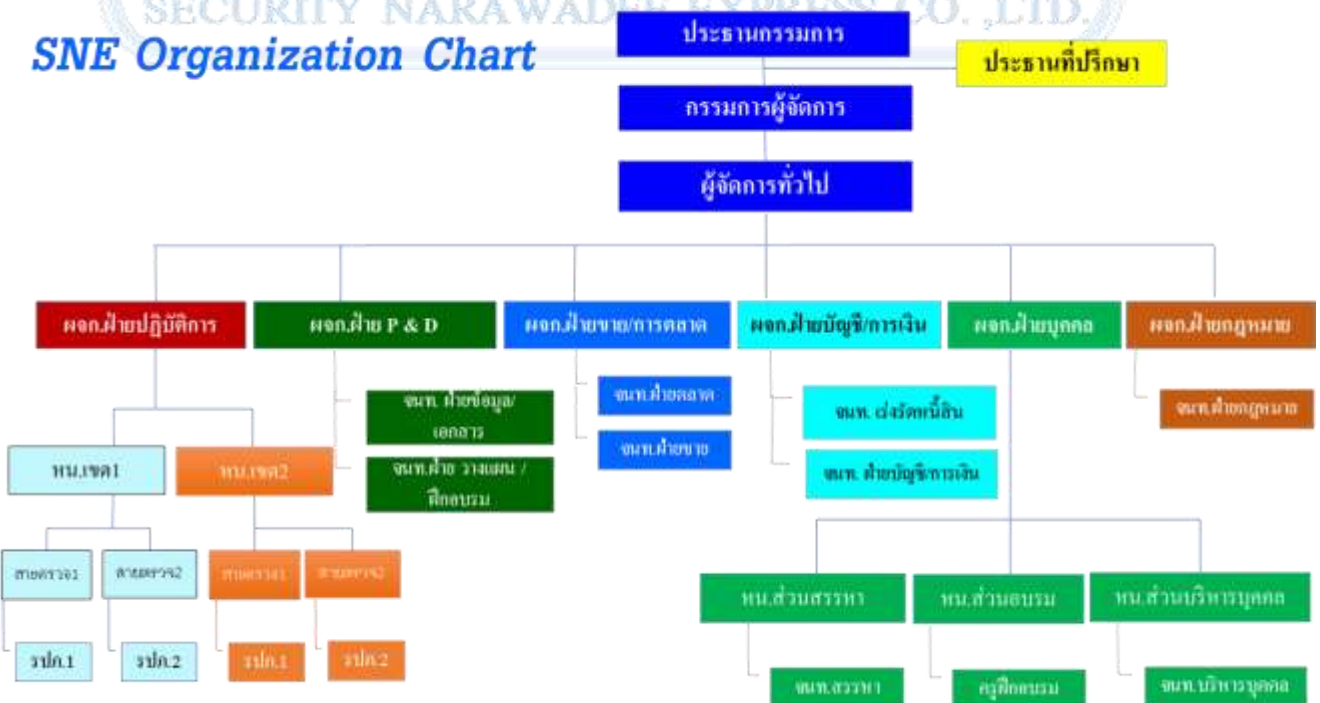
SECURITY NARAWADEE EXPRESS CO.,LTD.

SNE Organization Chart

ประธานกรรมการ

ประธานที่ปรึกษา

กรรมการผู้จัดการ

ผู้จัดการทั่วไป

ผจก.ฝ่ายปฏิบัติการ

ผจก.ฝ่าย P & D

ผจก.ฝ่ายขาย/การตลาด

ผจก.ฝ่ายบัญชี/การเงิน

ผจก.ฝ่ายบุคคล

ผจก.ฝ่ายกฎหมาย

จนท. ฝ่ายข้อมูล/เอกสาร

จนท.ฝ่าย วางแผน / ฝึกอบรม

จนท.ฝ่ายตลาด

จนท.ฝ่ายขาย

จนท. เร่งรัดหนี้สิน

จนท. ฝ่ายบัญชี/การเงิน

จนท.ฝ่ายกฎหมาย

หน.เขต1

หน.เขต2

สายตรวจ1

สายตรวจ2

สายตรวจ1

สายตรวจ2

รปภ.1

รปภ.2

รปภ.1

รปภ.2

หน.ส่วนสรรหา

หน.ส่วนอบรม

หน.ส่วนบริหารบุคคล

จนท.สรรหา

ครูฝึกอบรม

จนท.บริหารบุคคล